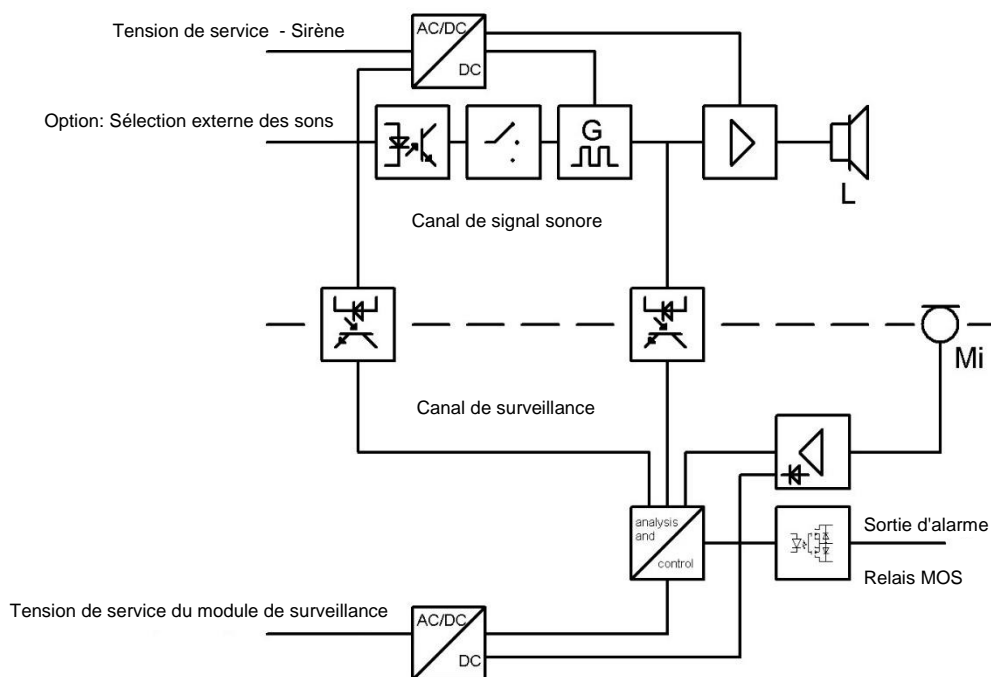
Tension de service - Sirène

AC/DC

DC

Option: Sélection externe des sons

G

L

Canal de signal sonore

Mi

Canal de surveillance

analysis and control

Sortie d'alarme

Relais MOS

Tension de service du module de surveillance

AC/DC

DC